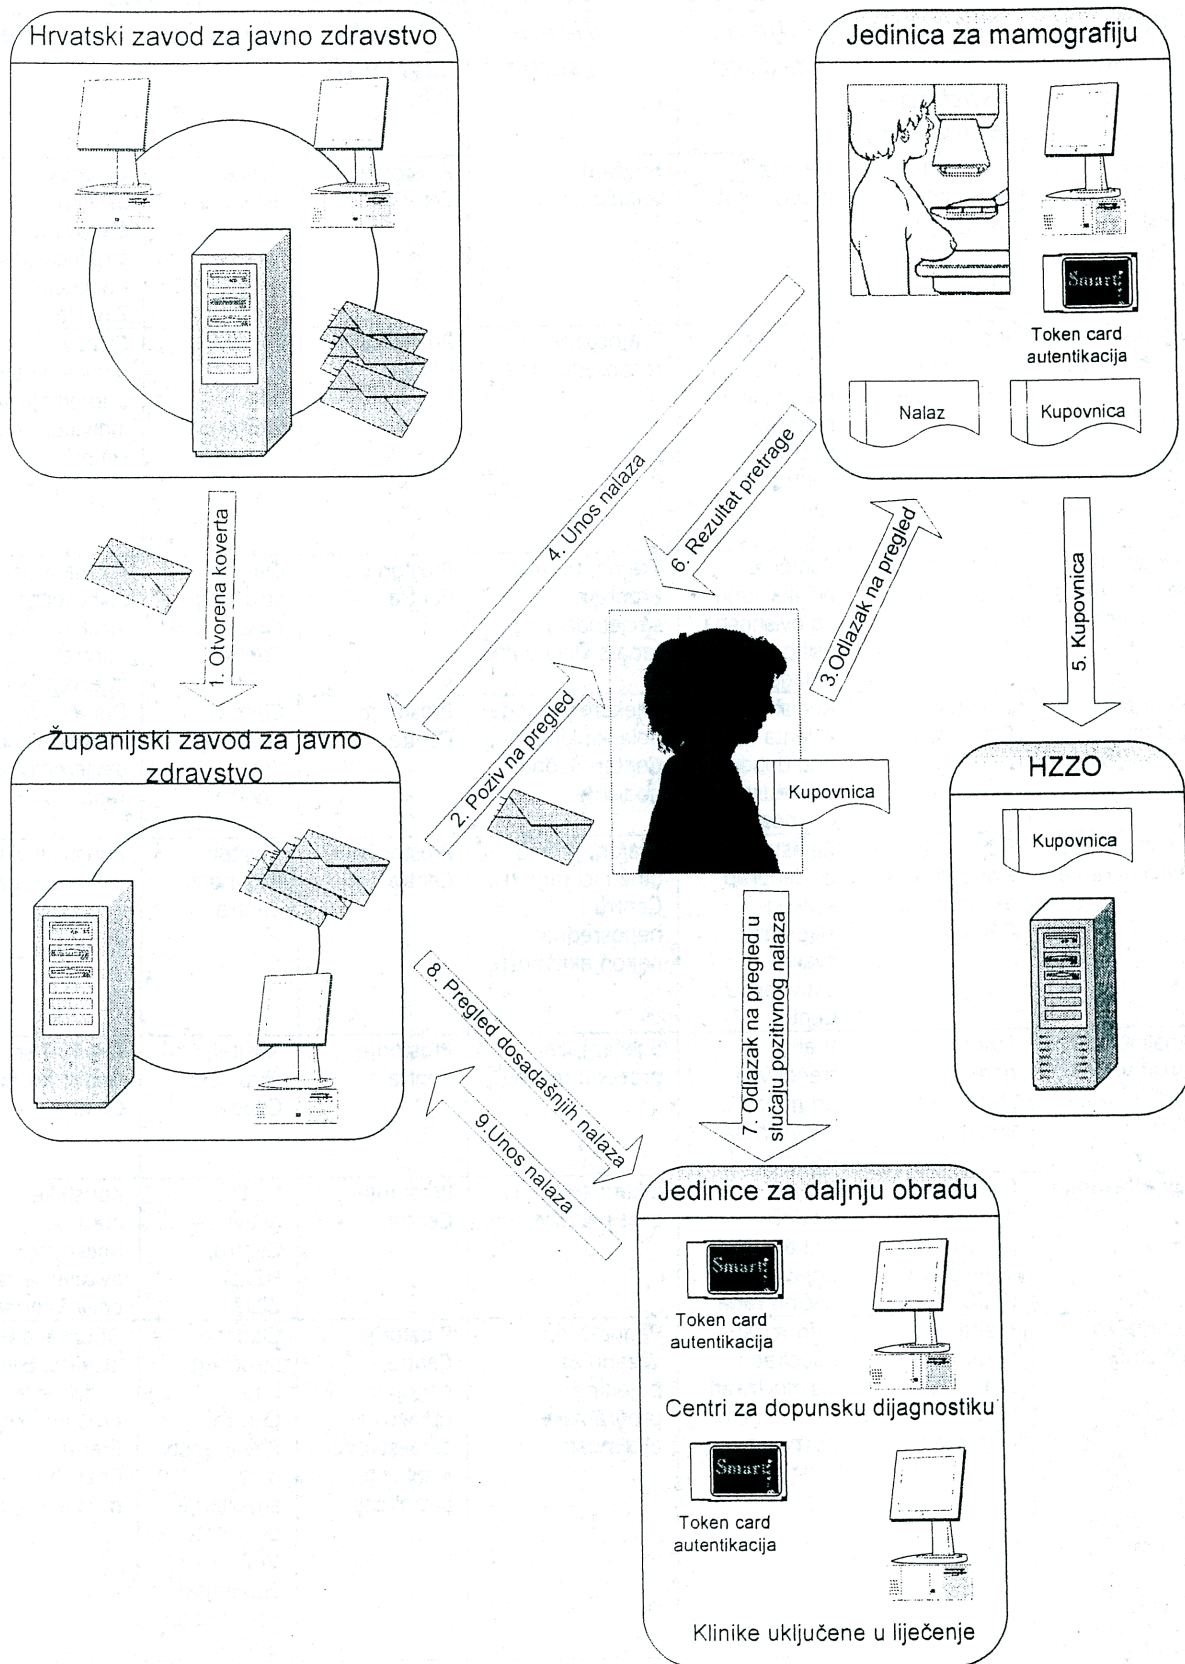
Hrvatski zavod za javno zdravstvo

Jedinica za mamografiju

Smart

Token card autentikacija

Nalaz

Kupovnica

1. Otvorena koverta

4. Unos nalaza

6. Rezultat pretrage

3. Odlazak na pregled

5. Kupovnica

2. Poziv na pregled

Kupovnica

Županijski zavod za javno zdravstvo

HZZO

Kupovnica

8. Pregled dosadašnjih nalaza

7. Odlazak na pregled u slučaju pozitivnog nalaza

9. Unos nalaza

Jedinice za daljnju obradu

Smart

Token card autentikacija

Centri za dopunsku dijagnostiku

Smart

Token card autentikacija

Klinike uključene u liječenje